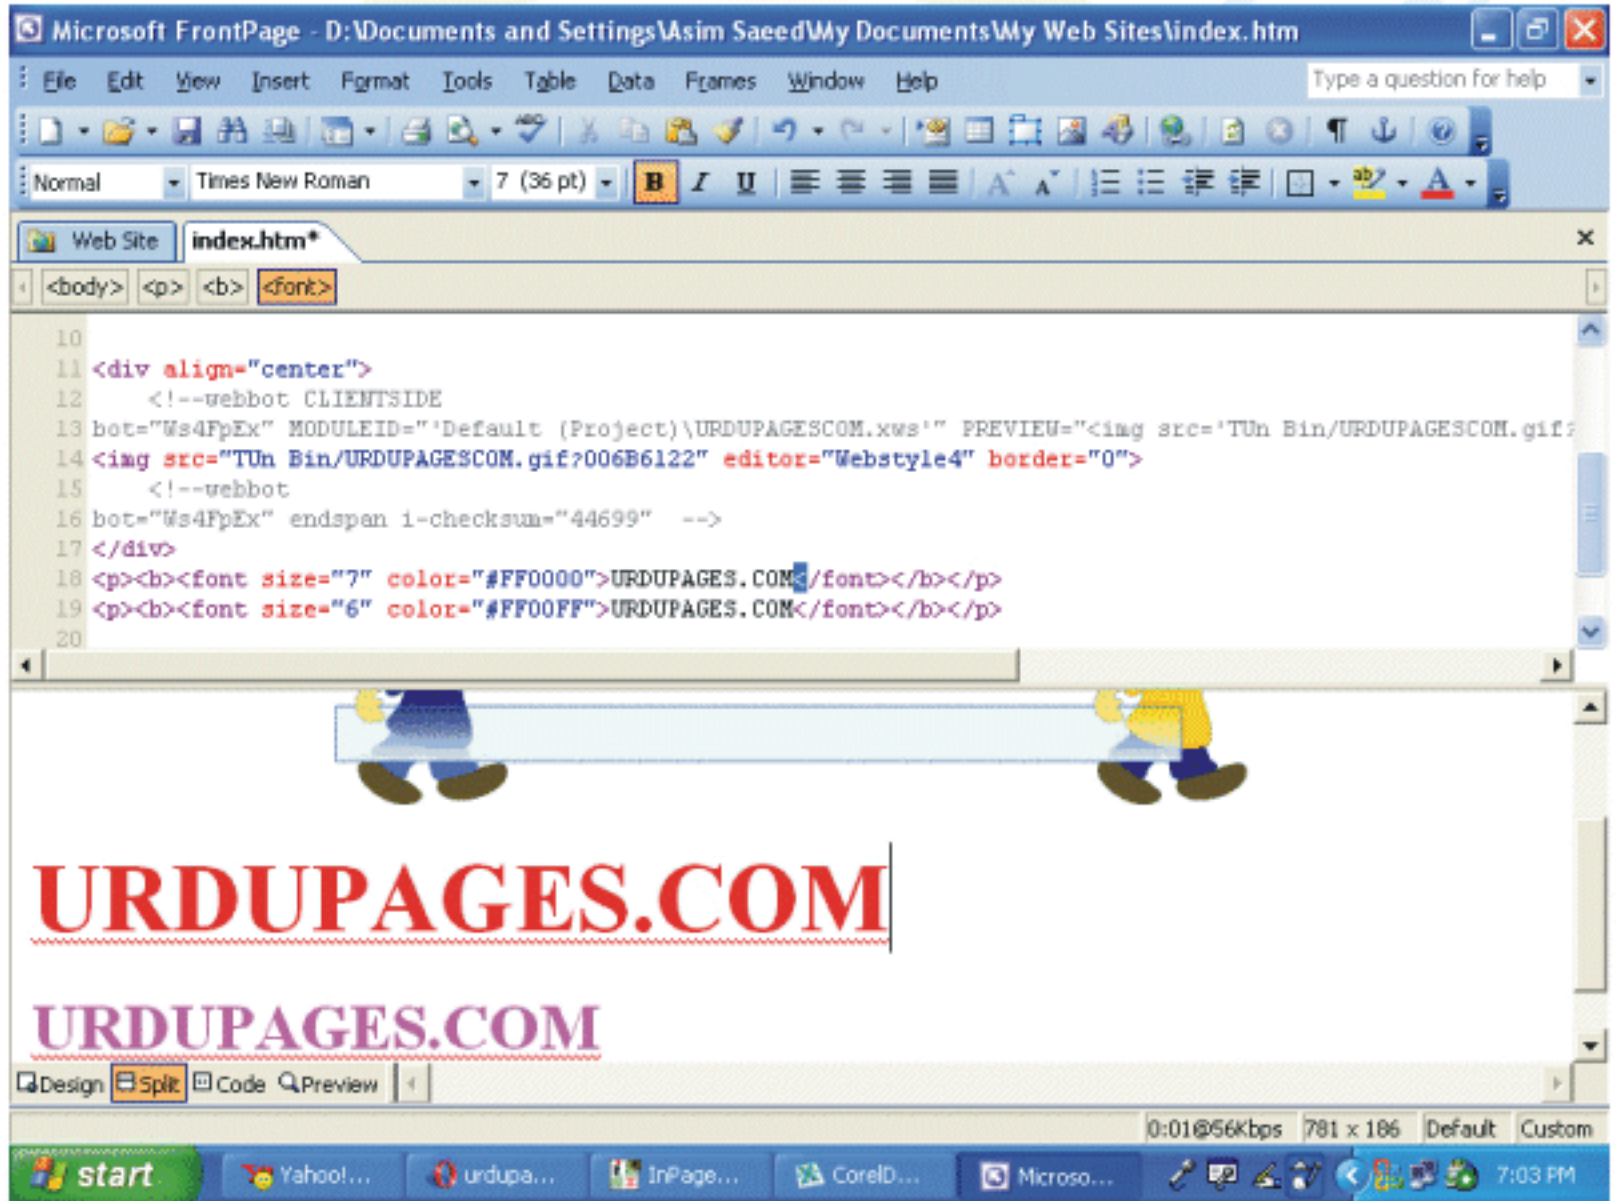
Microsoft FrontPage - D:\Documents and Settings\Asim Saeed\My Documents\My Web Sites\index.htm

File Edit View Insert Format Tools Table Data Frames Window Help Type a question for help

Normal Times New Roman 7 (36 pt) B I U

Web Site index.htm*

<body> <p> <b> <font>

10
11 <div align="center">
12 <!--webbot CLIENTSIDE
13 bot="Ws4FpEx" MODULEID="'Default (Project)\URDUPAGESCOM.xws'" PREVIEW="<img src='TUn Bin/URDUPAGESCOM.gif?
14 <img src="TUn Bin/URDUPAGESCOM.gif?006B6122" editor="Webstyle4" border="0">
15 <!--webbot
16 bot="Ws4FpEx" endspan i-checksum="44699" -->
17 </div>
18 <p><b><font size="7" color="#FF0000">URDUPAGES.COM</font></b></p>
19 <p><b><font size="6" color="#FF00FF">URDUPAGES.COM</font></b></p>
20

URDUPAGES.COM

URDUPAGES.COM

Design Split Code Preview

0:01@56Kbps 781 x 186 Default Custom

start Yahoo!... urdupa... InPage... CorelD... Microso... 7:03 PM